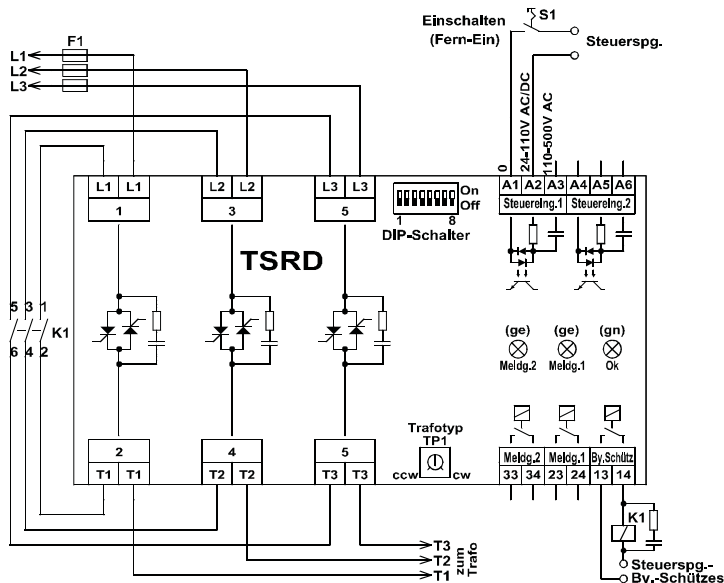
Einschalten (Fern-Ein)
S1
Steuerspg.
F1
L1
L2
L3
0
24-110V AC/DC
110-500V AC
L1 L1
1
L2 L2
3
L3 L3
5
On
Off
1 8
DIP-Schalter
A1 A2 A3 A4 A5 A6
Steuereing.1 Steuereing.2
TSRD
5 3 1
K1
6 4 2
(ge) (ge) (gn)
Meldg.2 Meldg.1 Ok
Trafotyp
TP1
ccw cw
2
T1 T1
4
T2 T2
5
T3 T3
Meldg.2 Meldg.1 By.Schütz
33 34 23 24 13 14
K1
Steuerspg.-
By.-Schützes
T3
T2
T1
zum Trafo